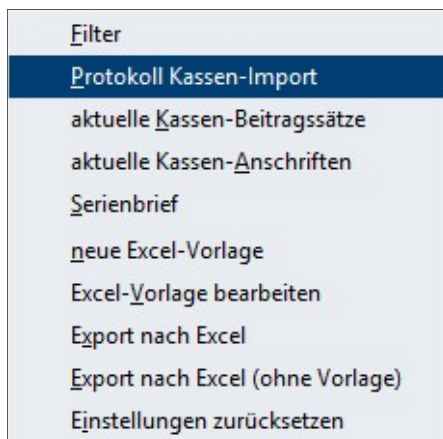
Filter
Protokoll Kassen-Import
aktuelle Kassen-Beitragssätze
aktuelle Kassen-Anschriften
Serienbrief
neue Excel-Vorlage
Excel-Vorlage bearbeiten
Export nach Excel
Export nach Excel (ohne Vorlage)
Einstellungen zurücksetzen